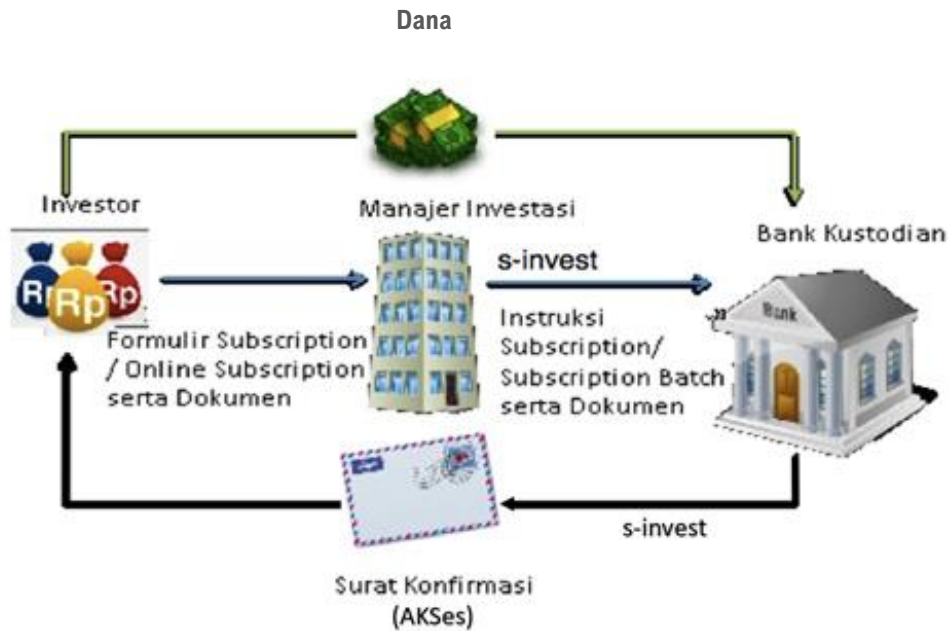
Dana

Investor

Rp Rp Rp

Manajer Investasi

Bank Kustodian

s-invest

Formulir Subscription / Online Subscription serta Dokumen

Instruksi Subscription/ Subscription Batch serta Dokumen

Bank

s-invest

Surat Konfirmasi (AKSes)